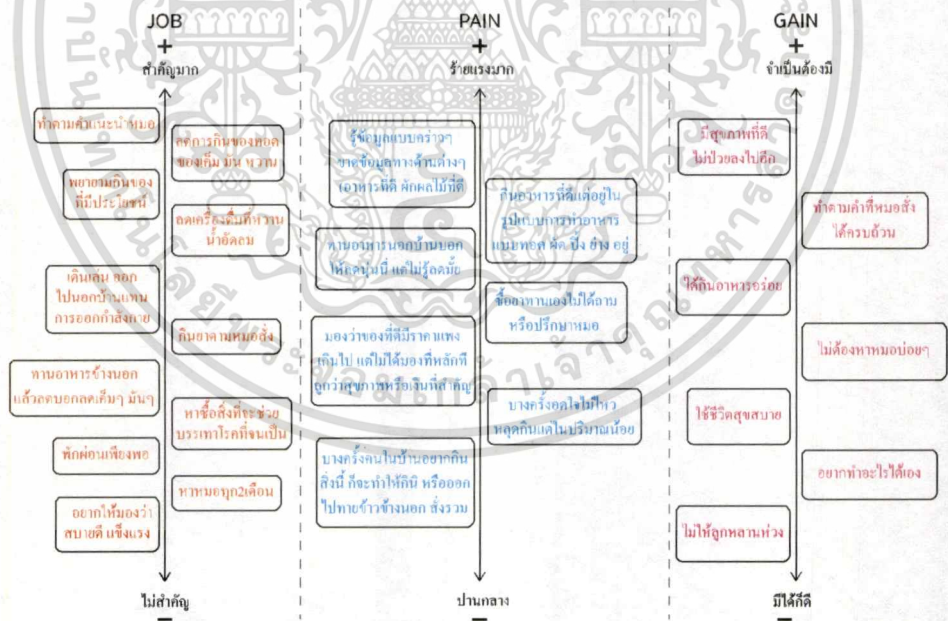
JOB
+
สำคัญมาก

ทำตามคำแนะนำหมอ

พยายามกินของที่มีประโยชน์

เดินเล่น ออกไปนอกบ้านแทนการออกกำลังกาย

ทานอาหารข้างนอกแล้วลดยกลดเค็มๆ มันๆ

พักผ่อนเพียงพอ

อยากให้มองว่าสบายดี แข็งแรง

ลดการกินของทอด ของเค็ม มัน หวาน

ลดเครื่องดื่มที่หวาน น้ำอัดลม

กินยาตามหมอสั่ง

หาซื้อสิ่งที่จะช่วยบรรเทาโรคที่จะเป็น

หาหมอทุก2เดือน

ไม่สำคัญ
−

PAIN
+
ร้ายแรงมาก

รู้ข้อมูลแบบคร่าวๆ ขาดข้อมูลทางด้านต่างๆ เอาหารที่ดี ผักผลไม้ที่ดี

คนอื่นทานอาหารนอกบ้านบอกให้กินนี่นี่ แต่ไม่รู้ถดีมั้ย

มองว่าของที่ดีมีราคาแพงเกินไป แต่ไม่ได้มองที่หลักที่ถูกว่าสุขภาพหรือเงินที่สำคัญ

บางครั้งคนในบ้านอยากกินสิ่งนี้ ก็จะทำให้กิน หรือออกไปทานข้าวข้างนอก สั่งรวม

สิ่งอาหารที่คุ้นเคยอยู่ในรูปแบบการทำอาหารแบบทอด ผัด ปิ้ง ย่าง อยู่

ซื้ออาหารเองไม่ได้ถามหรือปรึกษาหมอ

บางครั้งอดไม่ไหว หลุดกินแต่ในปริมาณน้อย

ปานกลาง
−

GAIN
+
จำเป็นต้องมี

มีสุขภาพที่ดี ไม่ป่วยลงไปอีก

ได้กินอาหารอร่อย

ใช้ชีวิตสุขสบาย

ไม่ให้ลูกหลานห่วง

ทำตามคำที่หมอสั่งได้ครบถ้วน

ไม่ต้องหาหมอบ่อยๆ

อยากทำอะไรได้เอง

มีได้ก็ดี
−